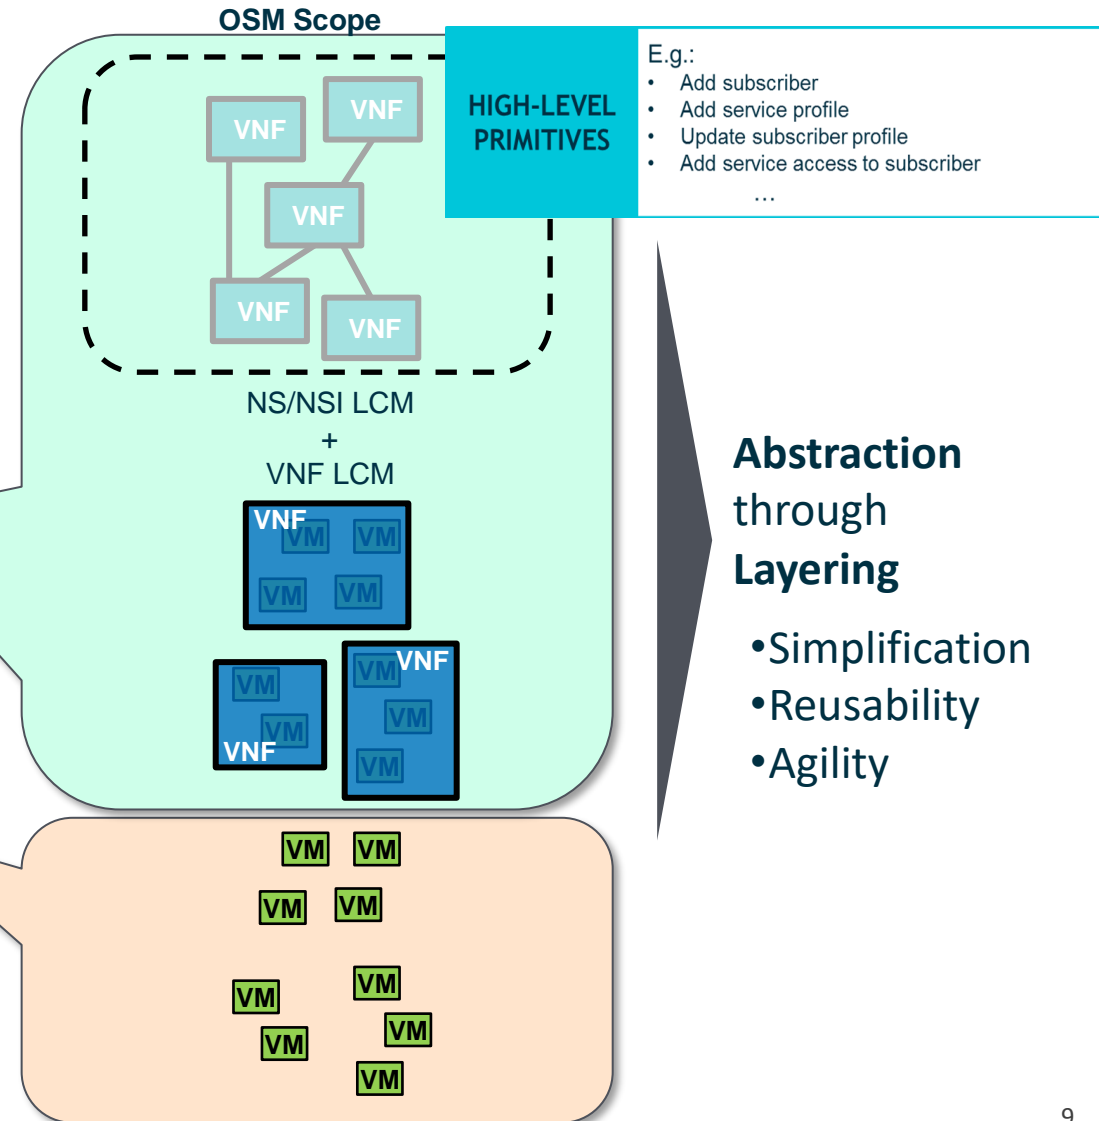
OSM Scope

VNF
VNF
VNF
VNF
VNF

HIGH-LEVEL PRIMITIVES

E.g.:
• Add subscriber
• Add service profile
• Update subscriber profile
• Add service access to subscriber
…

NS/NSI LCM
+
VNF LCM

VNF
VM VM
VM VM

VM
VM
VNF

VM VNF
VM
VM

VM VM
VM VM
VM VM
VM VM
VM

Abstraction through Layering

•Simplification
•Reusability
•Agility

9